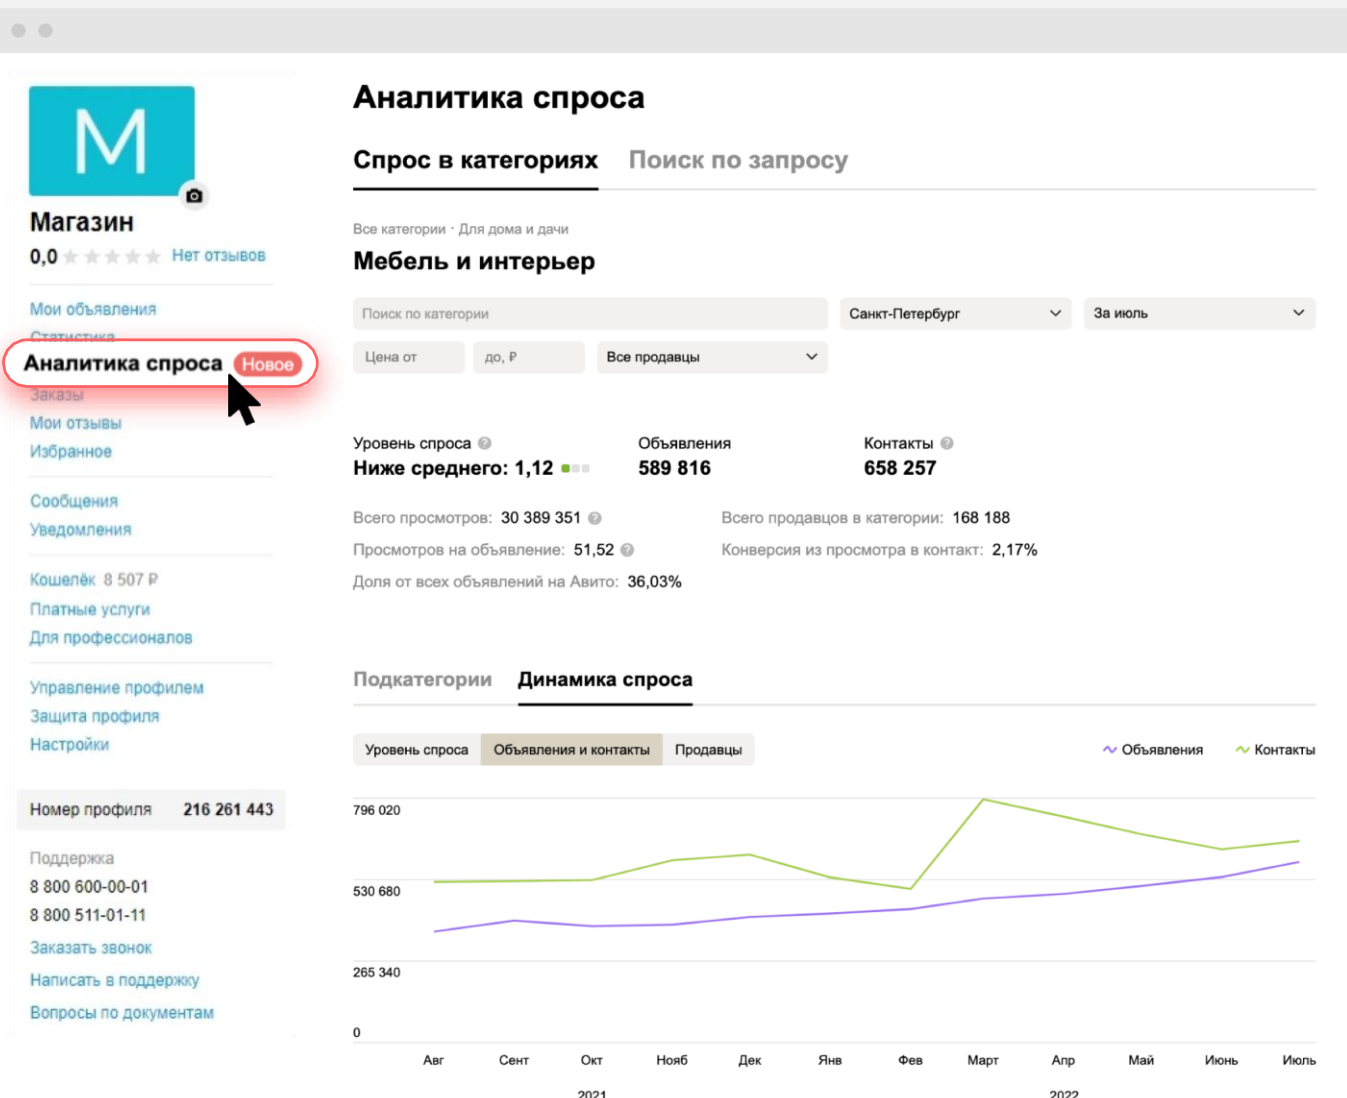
M

Магазин

0,0 Нет отзывов

Мои объявления

Статистика

Аналитика спроса Новое

Заказы

Мои отзывы

Избранное

Сообщения

Уведомления

Кошелёк 8 507 ₽

Платные услуги

Для профессионалов

Управление профилем

Защита профиля

Настройки

Номер профиля 216 261 443

Поддержка

8 800 600-00-01

8 800 511-01-11

Заказать звонок

Написать в поддержку

Вопросы по документам

Аналитика спроса

Спрос в категориях Поиск по запросу

Все категории · Для дома и дачи

Мебель и интерьер

Поиск по категории

Санкт-Петербург

За июль

Цена от

до, ₽

Все продавцы

Уровень спроса

Ниже среднего: 1,12

Объявления

589 816

Контакты

658 257

Всего просмотров: 30 389 351

Просмотров на объявление: 51,52

Доля от всех объявлений на Авито: 36,03%

Всего продавцов в категории: 168 188

Конверсия из просмотра в контакт: 2,17%

Подкатегории Динамика спроса

Уровень спроса Объявления и контакты Продавцы

Объявления Контакты

796 020

530 680

265 340

0

Авг Сент Окт Нояб Дек Янв Фев Март Апр Май Июнь Июль

2021

2022